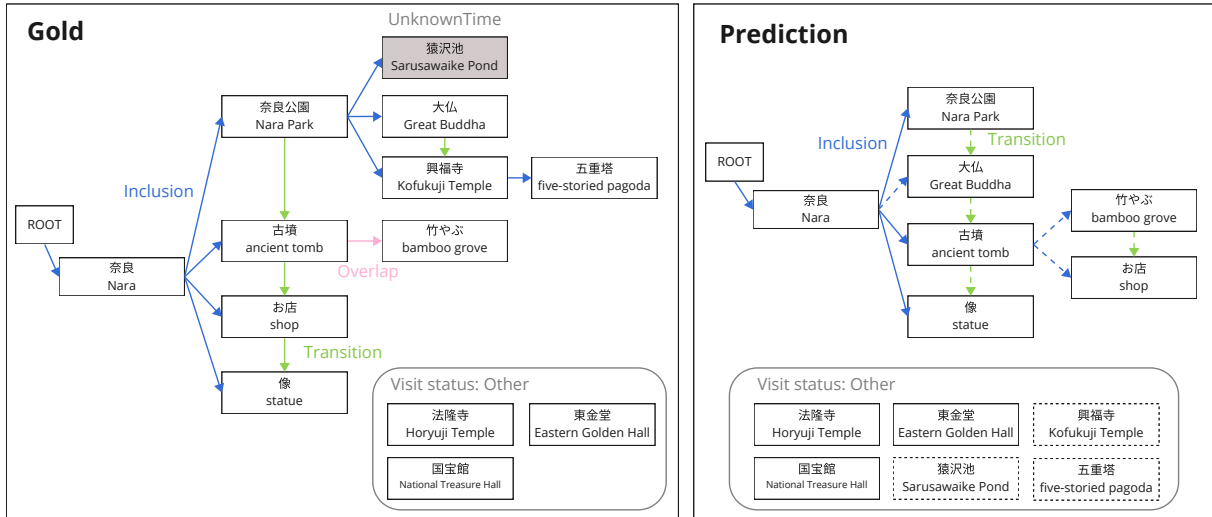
Gold

UnknownTime

猿沢池
Sarusawaike Pond

奈良公園
Nara Park

大仏
Great Buddha

興福寺
Kofukuji Temple

五重塔
five-storied pagoda

Inclusion

ROOT

奈良
Nara

古墳
ancient tomb

竹やぶ
bamboo grove

Overlap

お店
shop

Transition

像
statue

Visit status: Other

法隆寺
Horyuji Temple

東金堂
Eastern Golden Hall

国宝館
National Treasure Hall

Prediction

ROOT

Inclusion

奈良公園
Nara Park

Transition

奈良
Nara

大仏
Great Buddha

古墳
ancient tomb

竹やぶ
bamboo grove

お店
shop

像
statue

Visit status: Other

法隆寺
Horyuji Temple

東金堂
Eastern Golden Hall

興福寺
Kofukuji Temple

国宝館
National Treasure Hall

猿沢池
Sarusawaike Pond

五重塔
five-storied pagoda